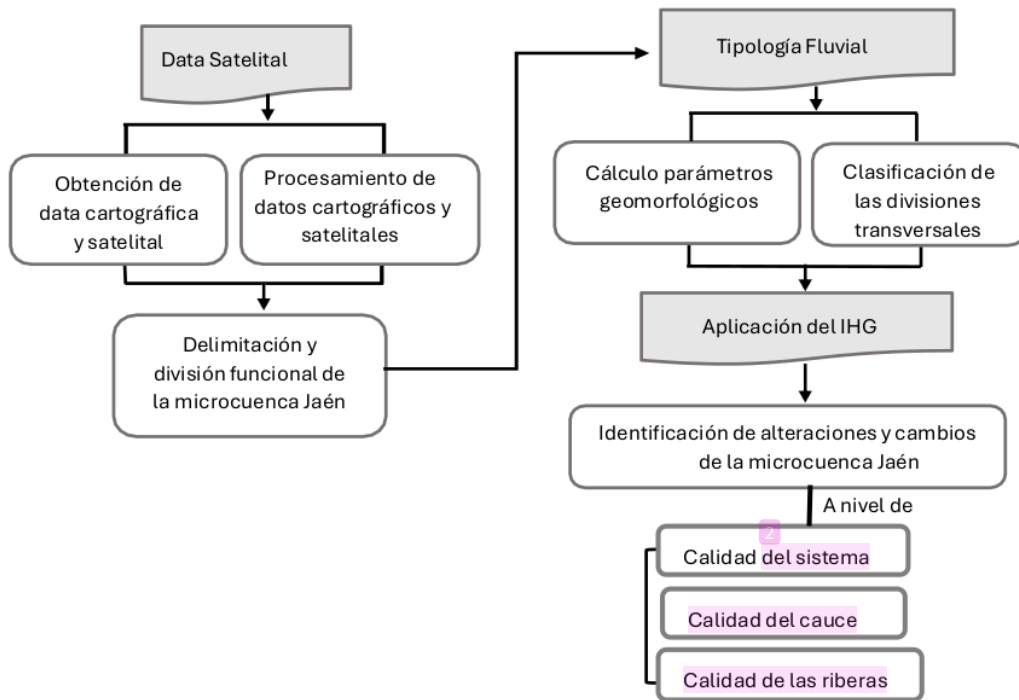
Data Satelital

Obtención de data cartográfica y satelital

Procesamiento de datos cartográficos y satelitales

Delimitación y división funcional de la microcuenca Jaén

Tipología Fluvial

Cálculo parámetros geomorfológicos

Clasificación de las divisiones transversales

Aplicación del IHG

Identificación de alteraciones y cambios de la microcuenca Jaén

A nivel de

2

Calidad del sistema

Calidad del cauce

Calidad de las riberas